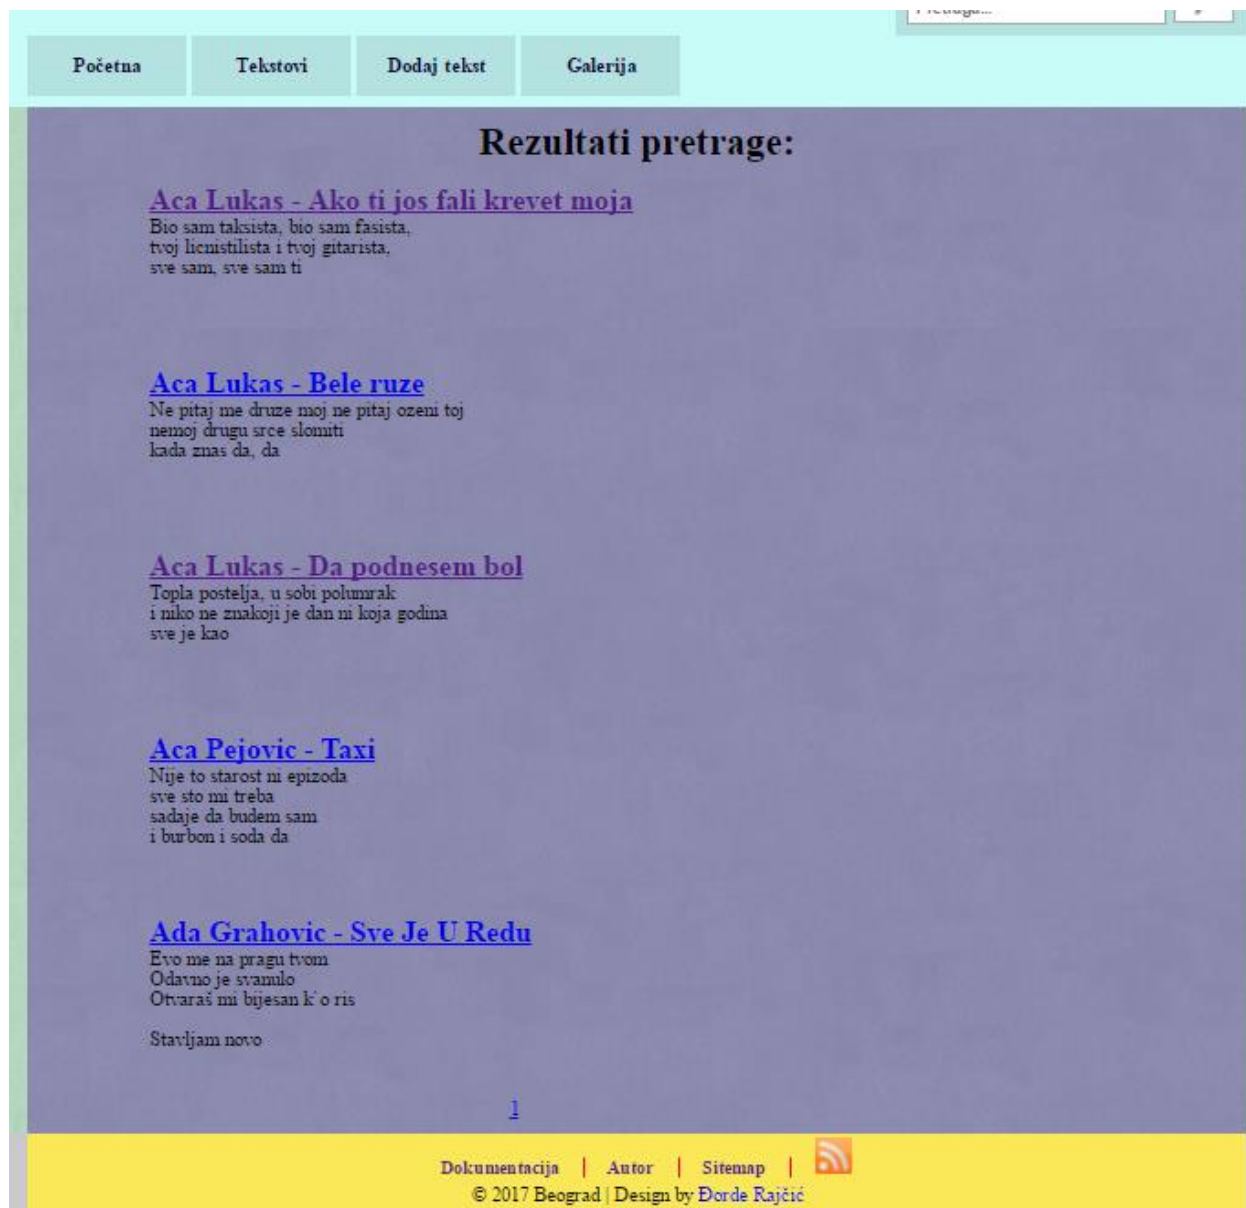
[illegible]

Početna | Tekstovi | Dodaj tekst | Galerija

Rezultati pretrage:

Aca Lukas - Ako ti jos fali krevet moja

Bio sam taksista, bio sam fasista, tvoj licnistilista i tvoj gitarista, sve sam, sve sam ti

Aca Lukas - Bele ruze

Ne pitaj me druze moj ne pitaj ozeni toj nemoj drugu srce slomiti kada znas da, da

Aca Lukas - Da podnesem bol

Topla postelja, u sobi polumrak i niko ne znakoji je dan ni koja godina sve je kao

Aca Pejovic - Taxi

Nije to starost ni epizoda sve sto mi treba sadaje da budem sam i burbon i soda da

Ada Grahovic - Sve Je U Redu

Evo me na pragu tvom Odavno je svanulo Otvaraš mi bijesan k' o ris

Stavljam novo

1

Dokumentacija | Autor | Sitemap |

© 2017 Beograd | Design by Đorđe Rajčić